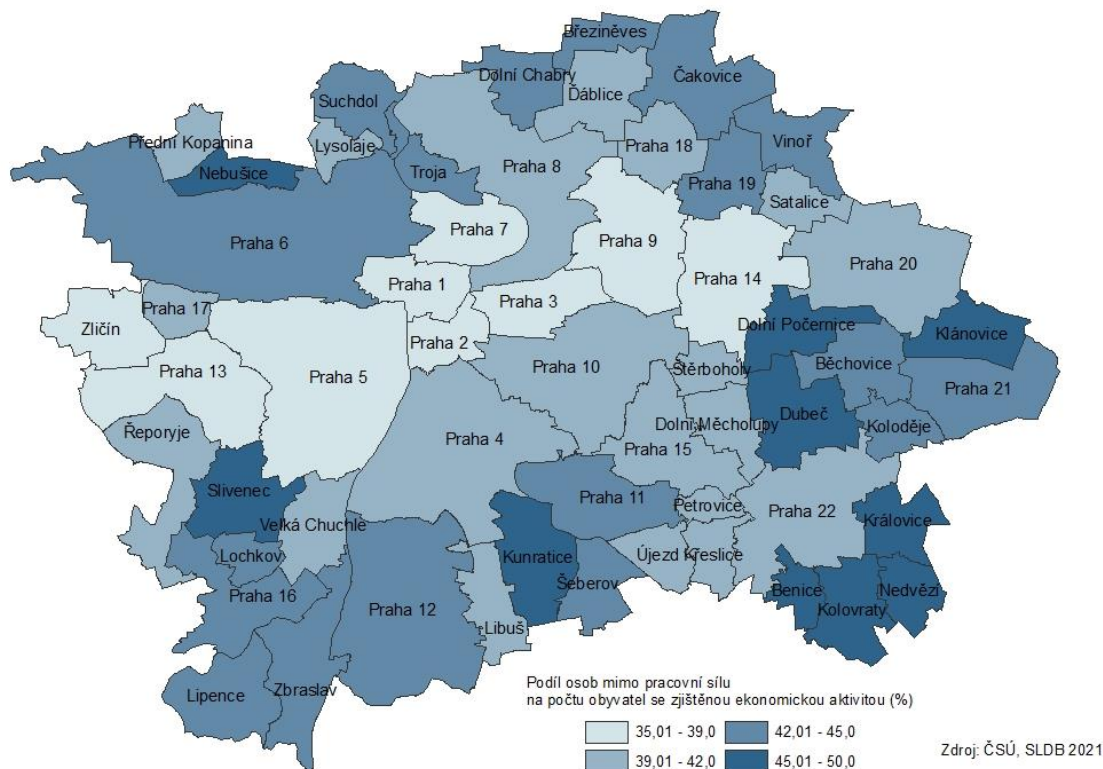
Březiněves
Dolní Chabry
Čakovice
Suchdol
Ďáblice
Přední Kopanina
Lysolaje
Praha 18
Vinoř
Nebušice
Troja
Praha 8
Praha 19
Satalice
Praha 7
Praha 9
Praha 6
Praha 14
Praha 20
Praha 1
Praha 3
Praha 17
Dolní Počernice
Klánovice
Zličín
Praha 2
Praha 10
Štěrboholy
Běchovice
Praha 13
Praha 5
Praha 21
Dubeč
Řeporyje
Dolní Měcholupy
Koloděje
Praha 4
Praha 15
Slivenec
Praha 11
Petrovice
Praha 22
Královice
Velká Chuchle
Kunratice
Újezd
Křeslice
Lochkov
Šeberov
Benice
Nedvězí
Praha 16
Praha 12
Kolovraty
Libuš
Lipence
Zbraslav

Podíl osob mimo pracovní sílu na počtu obyvatel se zjištěnou ekonomickou aktivitou (%)

35,01 - 39,0
42,01 - 45,0
39,01 - 42,0
45,01 - 50,0

Zdroj: ČSÚ, SLDB 2021